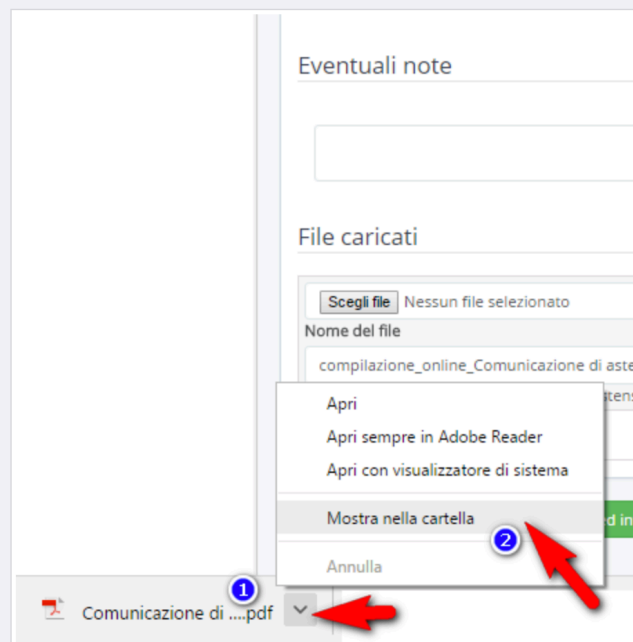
Eventuali note

File caricati

Scegli file Nessun file selezionato

Nome del file

compilazione_online_Comunicazione di aste

stens

Apri

Apri sempre in Adobe Reader

Apri con visualizzatore di sistema

Mostra nella cartella

d in

2

Annulla

1

Comunicazione di ....pdf